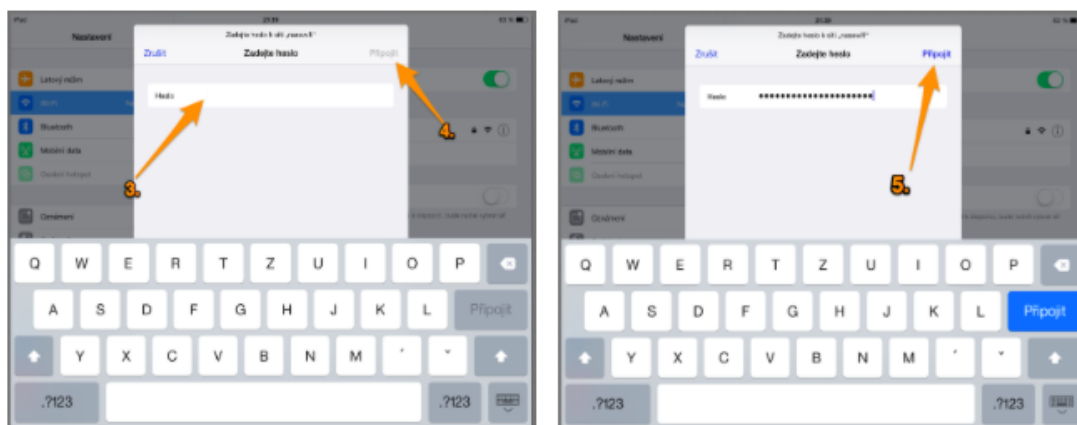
iPad 21:09 93 %

Nastavení

Zadejte heslo k síti „nazev®"

Zrušit Zadejte heslo Připojit

Letový režim

Wi-Fi

Bluetooth

Mobilní data

Osobní hotspot

Oznámení

Heslo

3.

4.

Q W E R T Z U I O P

A S D F G H J K L Připojit

Y X C V B N M ´ ˇ

.?123 .?123

iPad 21:09 93 %

Nastavení

Zadejte heslo k síti „nazev®"

Zrušit Zadejte heslo Připojit

Letový režim

Wi-Fi

Bluetooth

Mobilní data

Osobní hotspot

Oznámení

Heslo ••••••••••••••••••••••

5.

Q W E R T Z U I O P

A S D F G H J K L Připojit

Y X C V B N M ´ ˇ

.?123 .?123